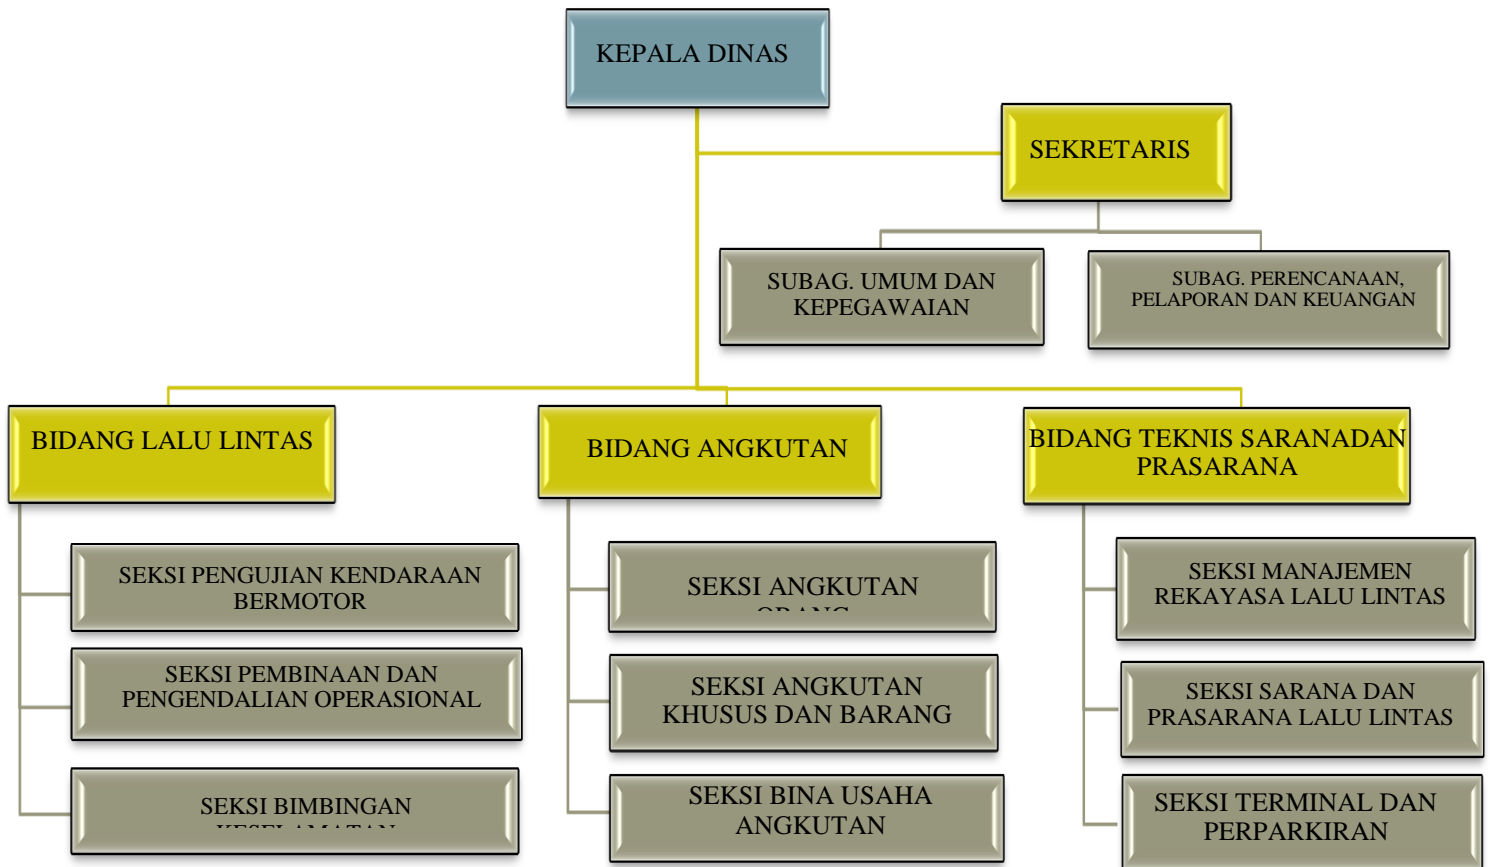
KEPALA DINAS

SEKRETARIS

SUBAG. UMUM DAN KEPEGAWAIAN

SUBAG. PERENCANAAN, PELAPORAN DAN KEUANGAN

BIDANG LALU LINTAS

SEKSI PENGUJIAN KENDARAAN BERMOTOR

SEKSI PEMBINAAN DAN PENGENDALIAN OPERASIONAL

SEKSI BIMBINGAN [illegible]

BIDANG ANGKUTAN

SEKSI ANGKUTAN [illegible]

SEKSI ANGKUTAN KHUSUS DAN BARANG

SEKSI BINA USAHA ANGKUTAN

BIDANG TEKNIS SARANADAN PRASARANA

SEKSI MANAJEMEN REKAYASA LALU LINTAS

SEKSI SARANA DAN PRASARANA LALU LINTAS

SEKSI TERMINAL DAN PERPARKIRAN